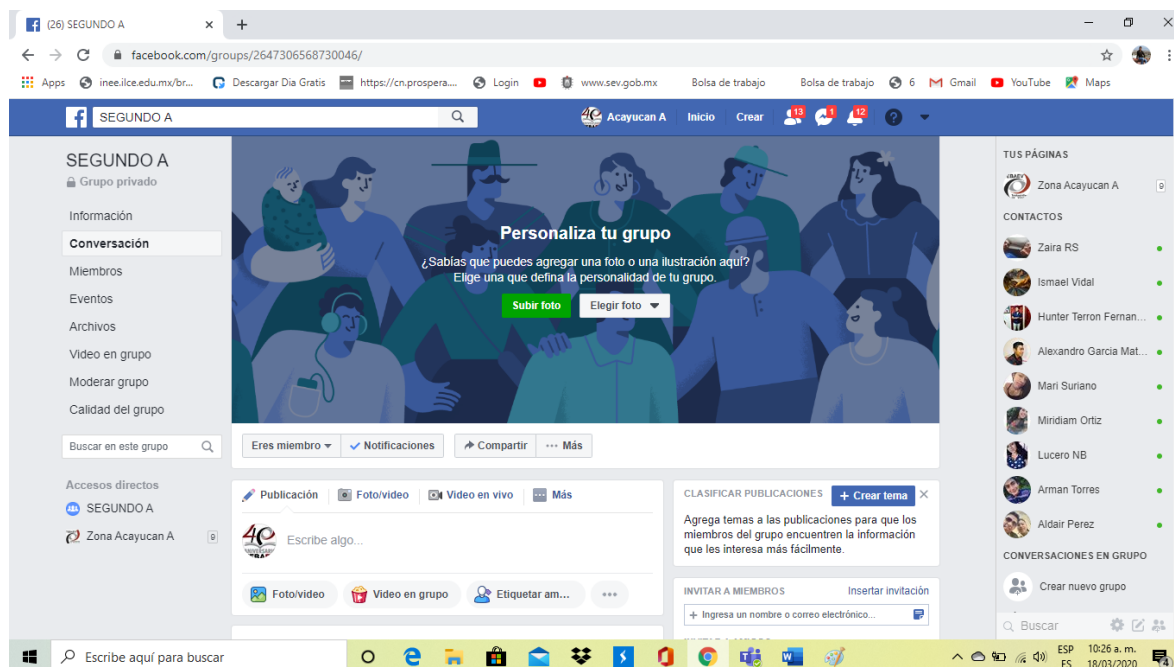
(26) SEGUNDO A

facebook.com/groups/2647306568730046/

Apps inee.ilce.edu.mx/br... Descargar Dia Gratis https://cn.prospera... Login www.sev.gob.mx Bolsa de trabajo Bolsa de trabajo 6 Gmail YouTube Maps

SEGUNDO A

Acayucan A Inicio Crear 13 1 12

SEGUNDO A
Grupo privado

Información
Conversación
Miembros
Eventos
Archivos
Video en grupo
Moderar grupo
Calidad del grupo

Buscar en este grupo

Accesos directos
SEGUNDO A
Zona Acayucan A 9

Personaliza tu grupo
¿Sabías que puedes agregar una foto o una ilustración aquí?
Elige una que defina la personalidad de tu grupo.
Subir foto Elegir foto

Eres miembro Notificaciones Compartir ··· Más

Publicación Foto/video Video en vivo Más

Escribe algo...

Foto/video Video en grupo Etiquetar am... ···

CLASIFICAR PUBLICACIONES + Crear tema
Agrega temas a las publicaciones para que los miembros del grupo encuentren la información que les interesa más fácilmente.

INVITAR A MIEMBROS Insertar invitación
+ Ingresa un nombre o correo electrónico...

TUS PÁGINAS
Zona Acayucan A 9
CONTACTOS
Zaira RS
Ismael Vidal
Hunter Terron Fernan...
Alexandro Garcia Mat...
Mari Suriano
Miridiam Ortiz
Lucero NB
Arman Torres
Aldair Perez
CONVERSACIONES EN GRUPO
Crear nuevo grupo
Buscar

Escribe aquí para buscar
ESP ES 10:26 a. m. 18/03/2020